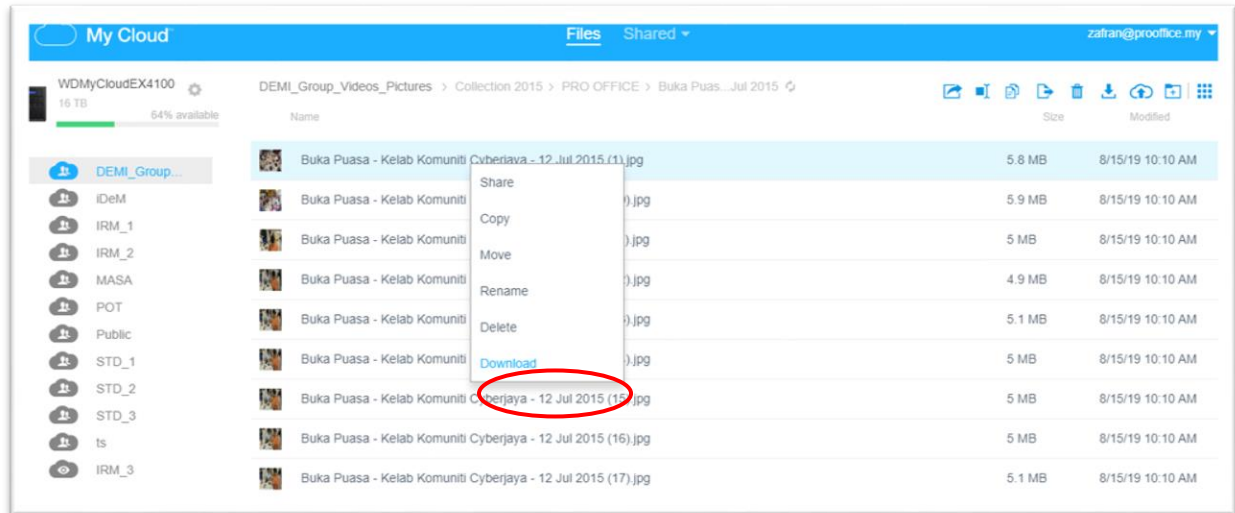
My Cloud

Files Shared

zafran@prooffice.my

WDMyCloudEX4100
16 TB
64% available

DEMI_Group_Videos_Pictures > Collection 2015 > PRO OFFICE > Buka Puas...Jul 2015

Name
Size
Modified

DEMI_Group...
iDeM
IRM_1
IRM_2
MASA
POT
Public
STD_1
STD_2
STD_3
ts
IRM_3

| Name | Size | Modified |
|---|---|---|
| Buka Puasa - Kelab Komuniti Cyberjaya - 12 Jul 2015 (1).jpg | 5.8 MB | 8/15/19 10:10 AM |
| Buka Puasa - Kelab Komuniti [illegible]).jpg | 5.9 MB | 8/15/19 10:10 AM |
| Buka Puasa - Kelab Komuniti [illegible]).jpg | 5 MB | 8/15/19 10:10 AM |
| Buka Puasa - Kelab Komuniti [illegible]).jpg | 4.9 MB | 8/15/19 10:10 AM |
| Buka Puasa - Kelab Komuniti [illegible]).jpg | 5.1 MB | 8/15/19 10:10 AM |
| Buka Puasa - Kelab Komuniti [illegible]).jpg | 5 MB | 8/15/19 10:10 AM |
| Buka Puasa - Kelab Komuniti Cyberjaya - 12 Jul 2015 (15).jpg | 5 MB | 8/15/19 10:10 AM |
| Buka Puasa - Kelab Komuniti Cyberjaya - 12 Jul 2015 (16).jpg | 5 MB | 8/15/19 10:10 AM |
| Buka Puasa - Kelab Komuniti Cyberjaya - 12 Jul 2015 (17).jpg | 5.1 MB | 8/15/19 10:10 AM |

Share
Copy
Move
Rename
Delete
Download